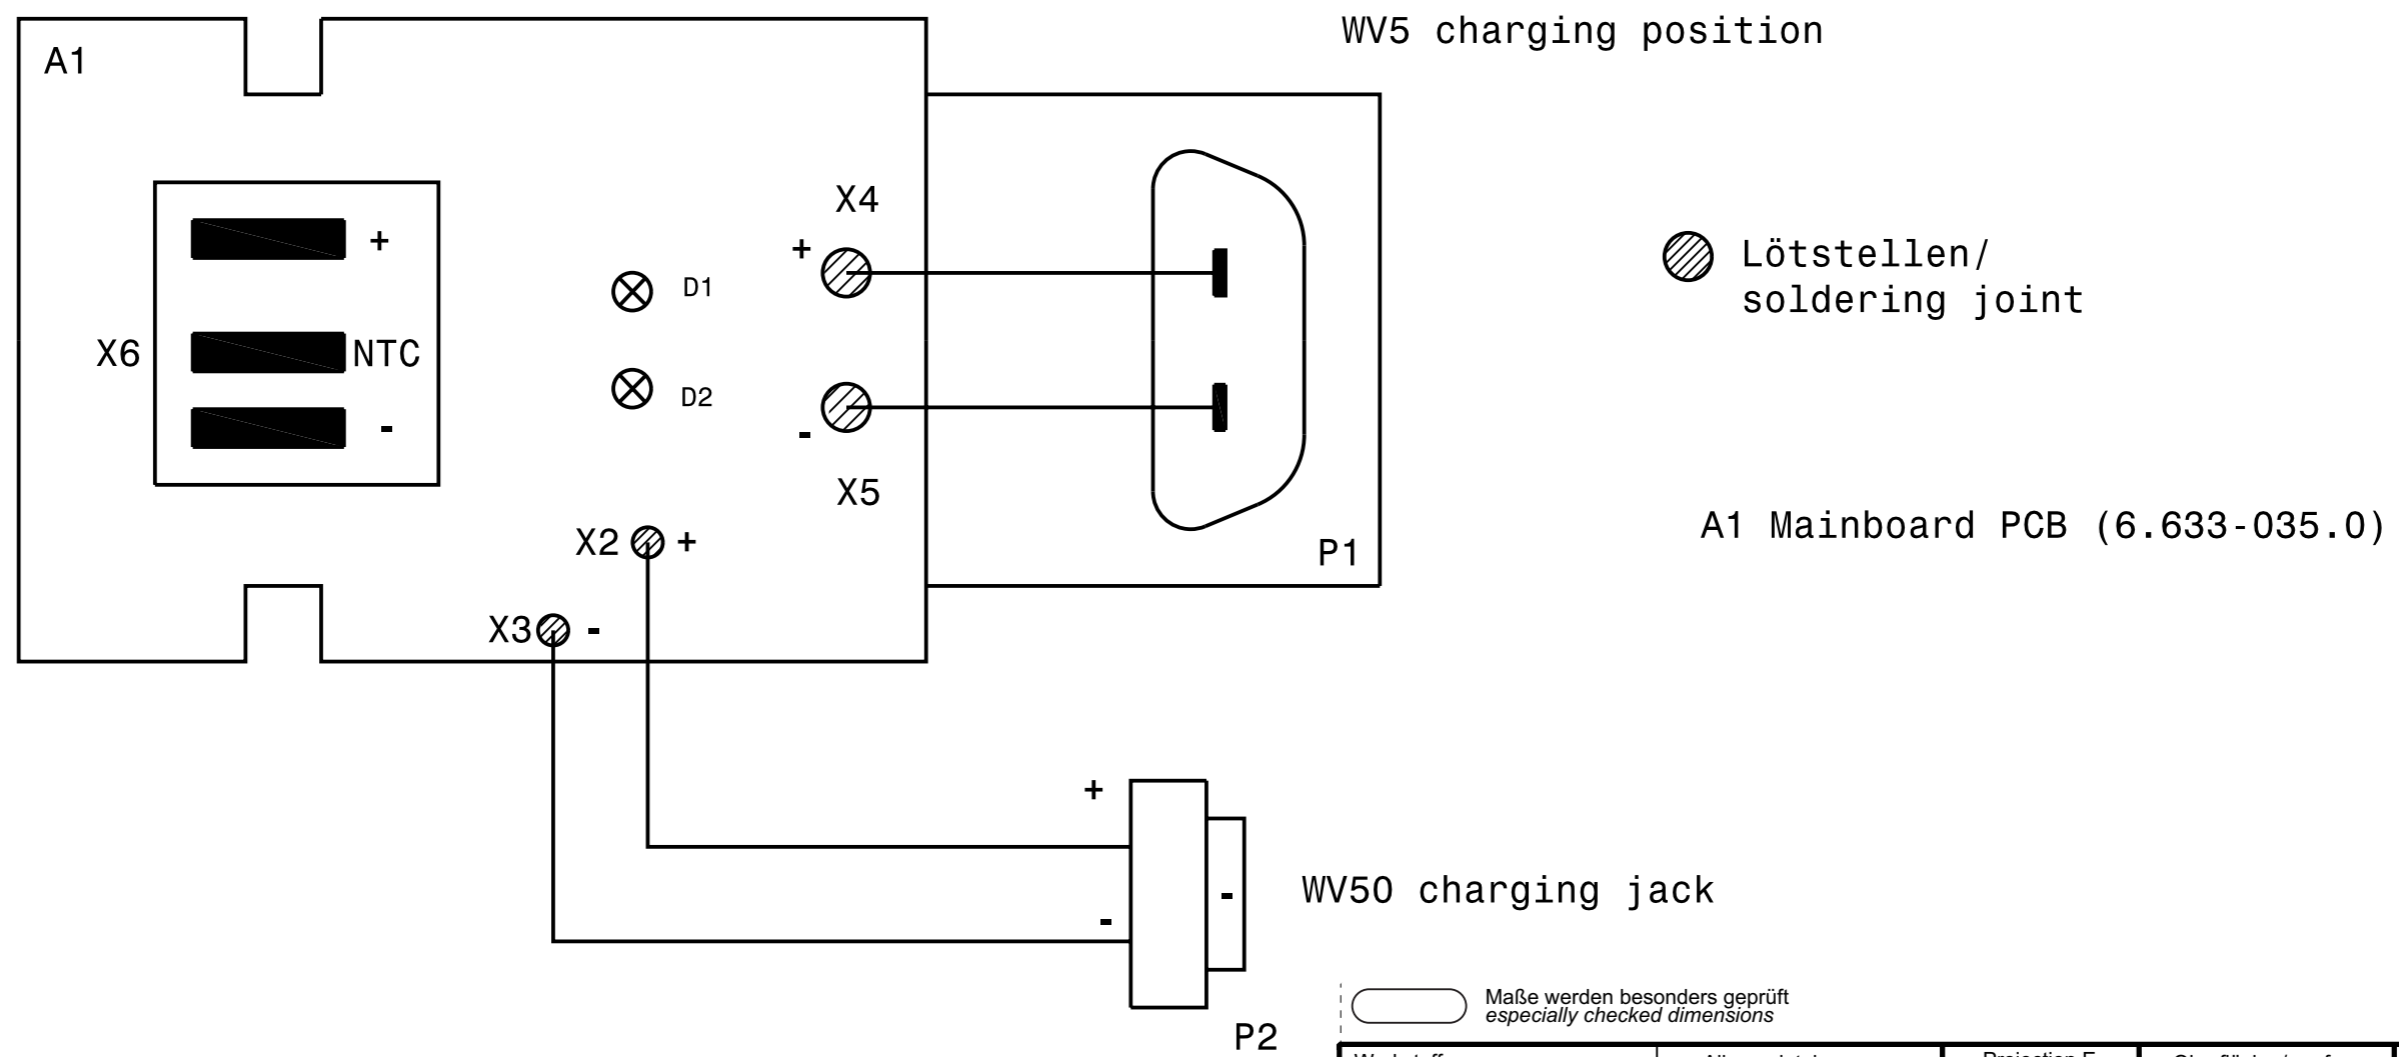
A1

WV5 charging position

X6

+

NTC

-

D1

D2

X4

+

-

X5

P1

X2 +

X3 -

Lötstellen/
soldering joint

A1 Mainboard PCB (6.633-035.0)

+

-

-

P2

WV50 charging jack

Maße werden besonders geprüft
especially checked dimensions

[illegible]